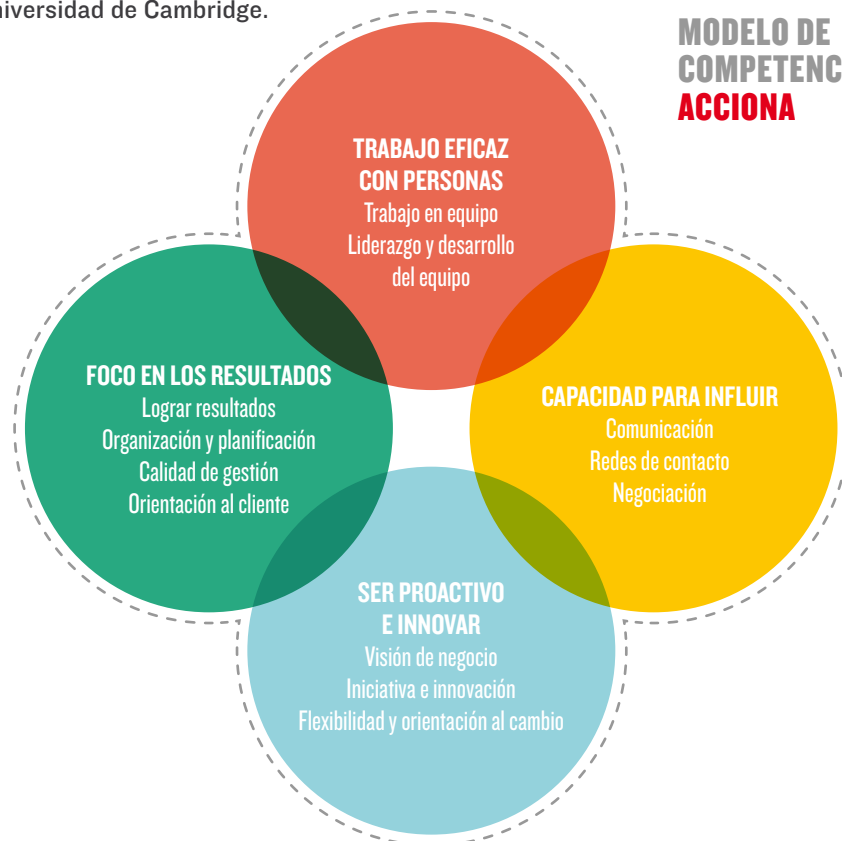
niversidad de Cambridge.

MODELO DE COMPETENC
ACCIONA

TRABAJO EFICAZ CON PERSONAS
Trabajo en equipo
Liderazgo y desarrollo del equipo

FOCO EN LOS RESULTADOS
Lograr resultados
Organización y planificación
Calidad de gestión
Orientación al cliente

CAPACIDAD PARA INFLUIR
Comunicación
Redes de contacto
Negociación

SER PROACTIVO E INNOVAR
Visión de negocio
Iniciativa e innovación
Flexibilidad y orientación al cambio